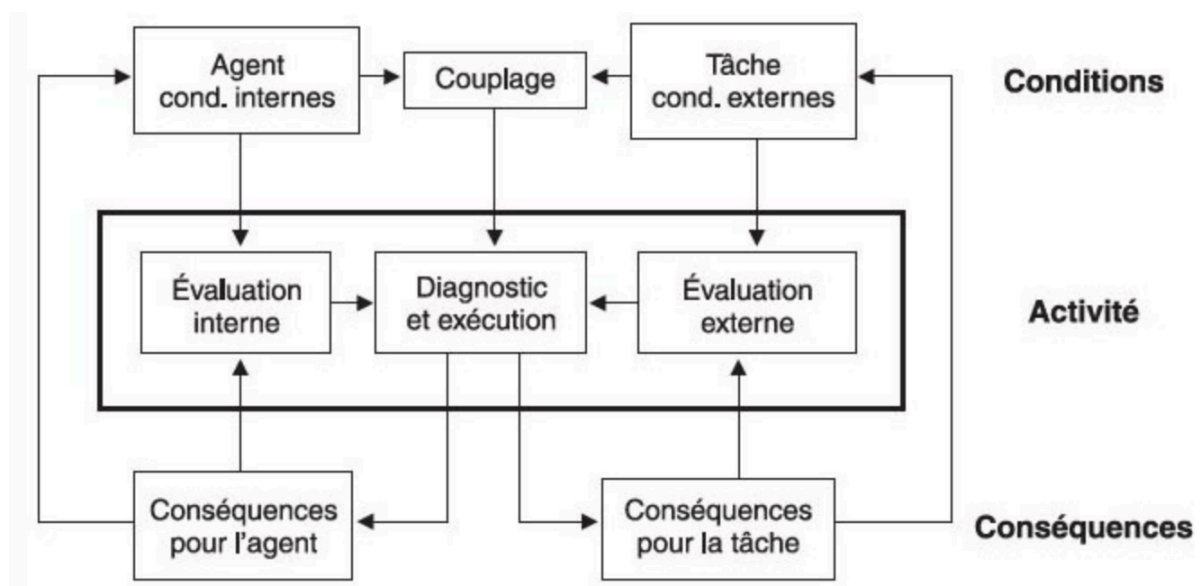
Agent cond. internes

Couplage

Tâche cond. externes

Conditions

Évaluation interne

Diagnostic et exécution

Évaluation externe

Activité

Conséquences pour l'agent

Conséquences pour la tâche

Conséquences